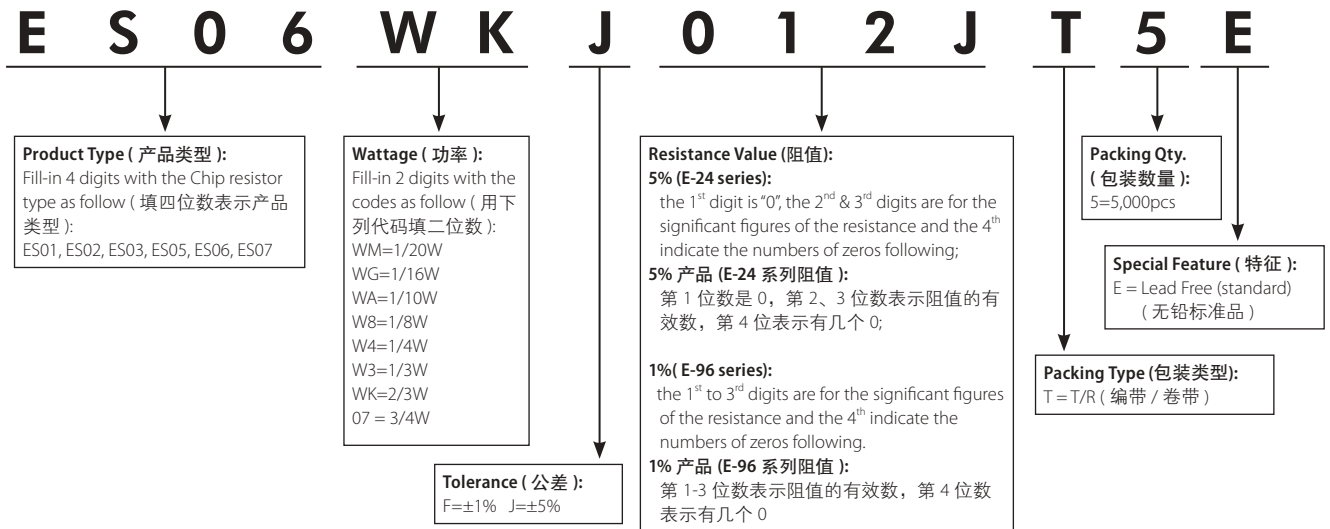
E S 0 6 W K J 0 1 2 J T 5 E

**Product Type ( 产品类型 ):**
Fill-in 4 digits with the Chip resistor type as follow ( 填四位数表示产品类型 ):
ES01, ES02, ES03, ES05, ES06, ES07

**Wattage ( 功率 ):**
Fill-in 2 digits with the codes as follow ( 用下列代码填二位数 ):
WM=1/20W
WG=1/16W
WA=1/10W
W8=1/8W
W4=1/4W
W3=1/3W
WK=2/3W
07 = 3/4W

**Tolerance ( 公差 ):**
F=±1% J=±5%

**Resistance Value (阻值):**
**5% (E-24 series):**
the $1^{st}$ digit is "0", the $2^{nd}$ & $3^{rd}$ digits are for the significant figures of the resistance and the $4^{th}$ indicate the numbers of zeros following;
**5% 产品 (E-24 系列阻值 ):**
第 1 位数是 0，第 2、3 位数表示阻值的有效数，第 4 位表示有几个 0;

**1%( E-96 series):**
the $1^{st}$ to $3^{rd}$ digits are for the significant figures of the resistance and the $4^{th}$ indicate the numbers of zeros following.
**1% 产品 (E-96 系列阻值 ):**
第 1-3 位数表示阻值的有效数，第 4 位数表示有几个 0

**Packing Type (包装类型):**
T = T/R ( 编带 / 卷带 )

**Packing Qty.**
**( 包装数量 ):**
5=5,000pcs

**Special Feature ( 特征 ):**
E = Lead Free (standard)
( 无铅标准品 )